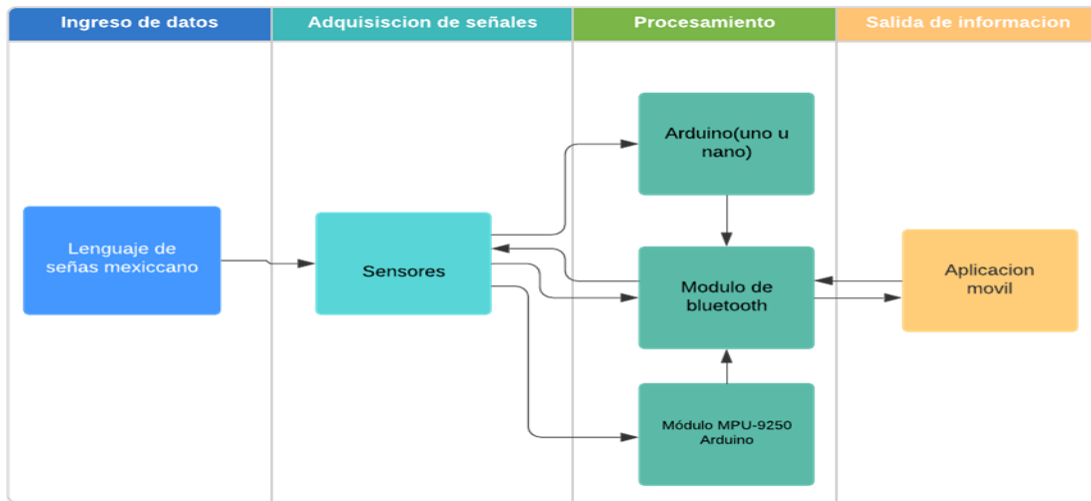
Ingreso de datos

Adquisiscion de señales

Procesamiento

Salida de informacion

Lenguaje de señas mexiccano

Sensores

Arduino(uno u nano)

Modulo de bluetooth

Módulo MPU-9250 Arduino

Aplicacion movil